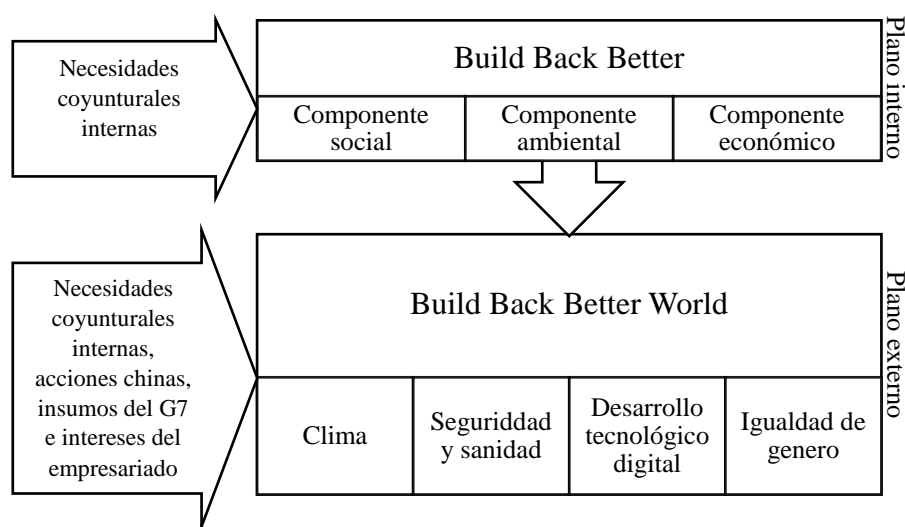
Necesidades coyunturales internas

Build Back Better

Componente social

Componente ambiental

Componente económico

Plano interno

Necesidades coyunturales internas, acciones chinas, insumos del G7 e intereses del empresariado

Build Back Better World

Clima

Seguriddad y sanidad

Desarrollo tecnológico digital

Igualdad de genero

Plano externo